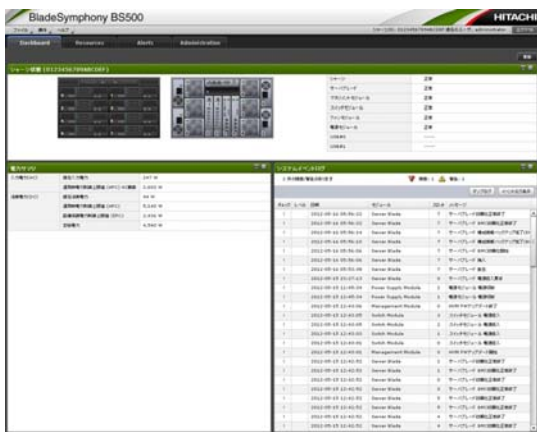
BladeSymphony BS500

HITACHI

Dashboard

Resources

Alerts

Administration

2012-05-16 05:56:11

2012-05-16 05:56:11

2012-05-16 05:55:34

2012-05-16 05:55:34

2012-05-16 05:55:06

2012-05-16 05:55:06

2012-05-16 05:55:06

2012-05-15 23:07:43

2012-05-15 12:45:34

2012-05-15 12:45:34

2012-05-15 12:44:56

2012-05-15 12:43:09

2012-05-15 12:43:09

2012-05-15 12:43:09

2012-05-15 12:43:01

2012-05-15 12:42:51

2012-05-15 12:42:51

2012-05-15 12:42:51

2012-05-15 12:42:51

2012-05-15 12:42:51

2012-05-15 12:42:51

2012-05-15 12:42:51

Server Blade

Server Blade

Server Blade

Server Blade

Server Blade

Server Blade

Server Blade

Server Blade

Power Supply Module

Power Supply Module

Management Module

Switch Module

Switch Module

Switch Module

Management Module

Server Blade

Server Blade

Server Blade

Server Blade

Server Blade

Server Blade

Server Blade

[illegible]